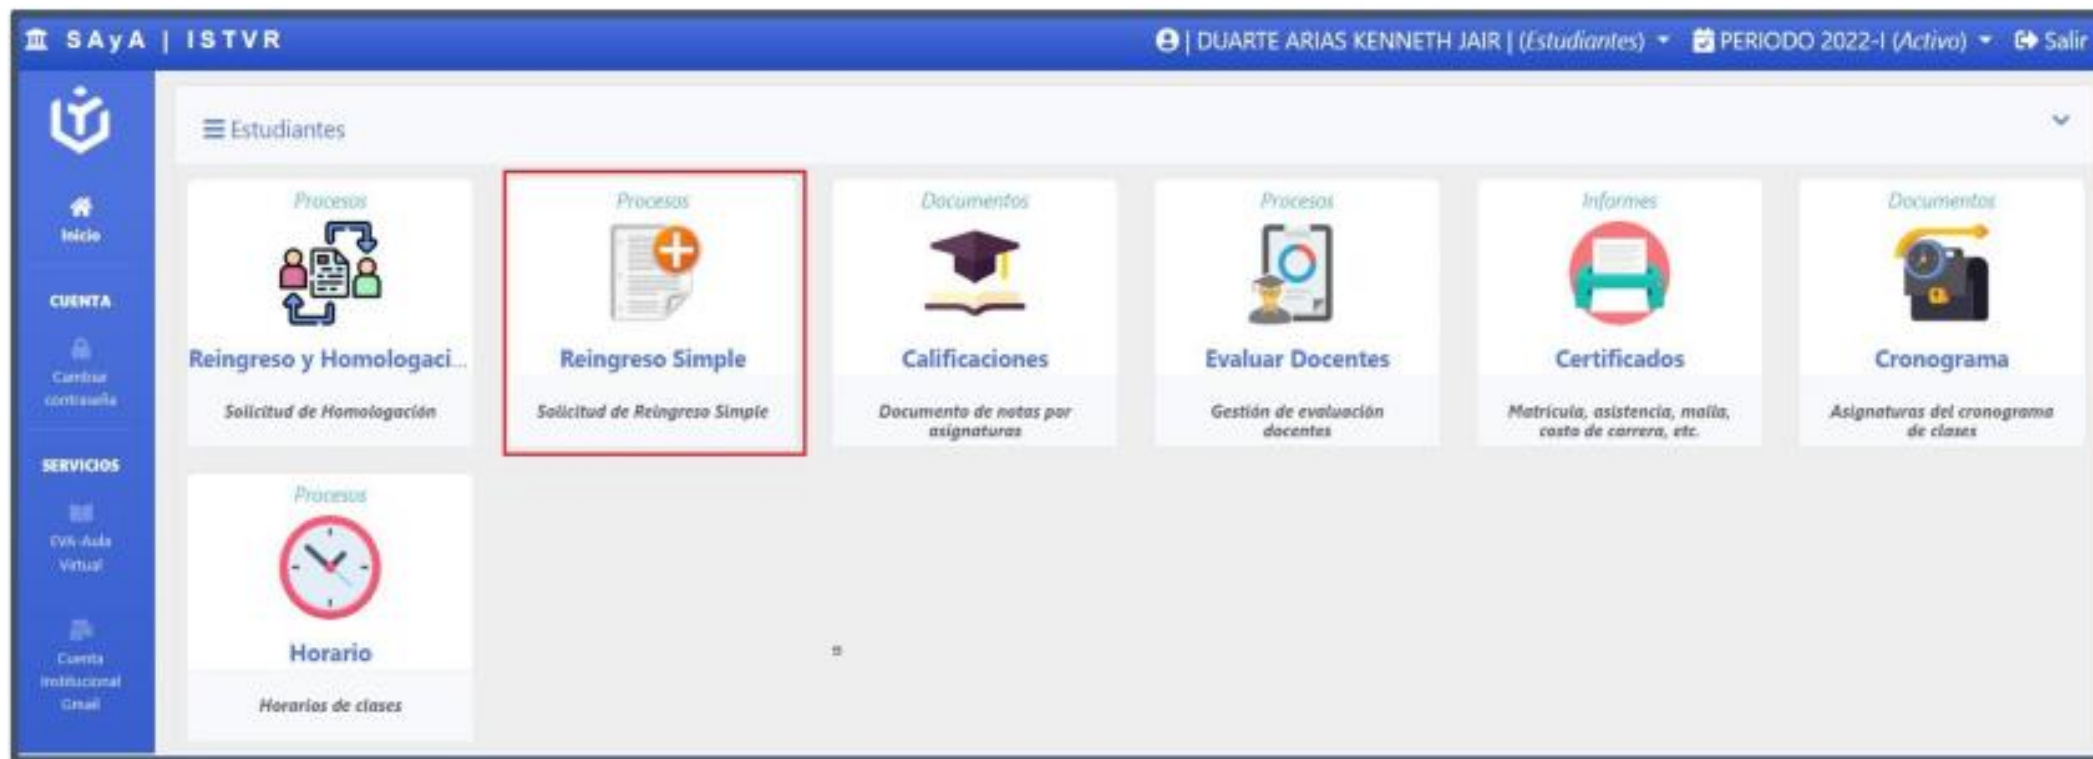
SAyA | ISTVR

| DUARTE ARIAS KENNETH JAIR | (Estudiantes) PERIODO 2022-I (Activo) Salir

Inicio

CUENTA

Cambiar contraseña

SERVICIOS

EVA-Aula Virtual

Cuenta Institucional Gmail

Estudiantes

Procesos
Reingreso y Homologaci...
Solicitud de Homologación

Procesos
Reingreso Simple
Solicitud de Reingreso Simple

Documentos
Calificaciones
Documento de notas por asignaturas

Procesos
Evaluar Docentes
Gestión de evaluación docentes

Informes
Certificados
Matrícula, asistencia, malla, costo de carrera, etc.

Documentos
Cronograma
Asignaturas del cronograma de clases

Procesos
Horario
Horarios de clases